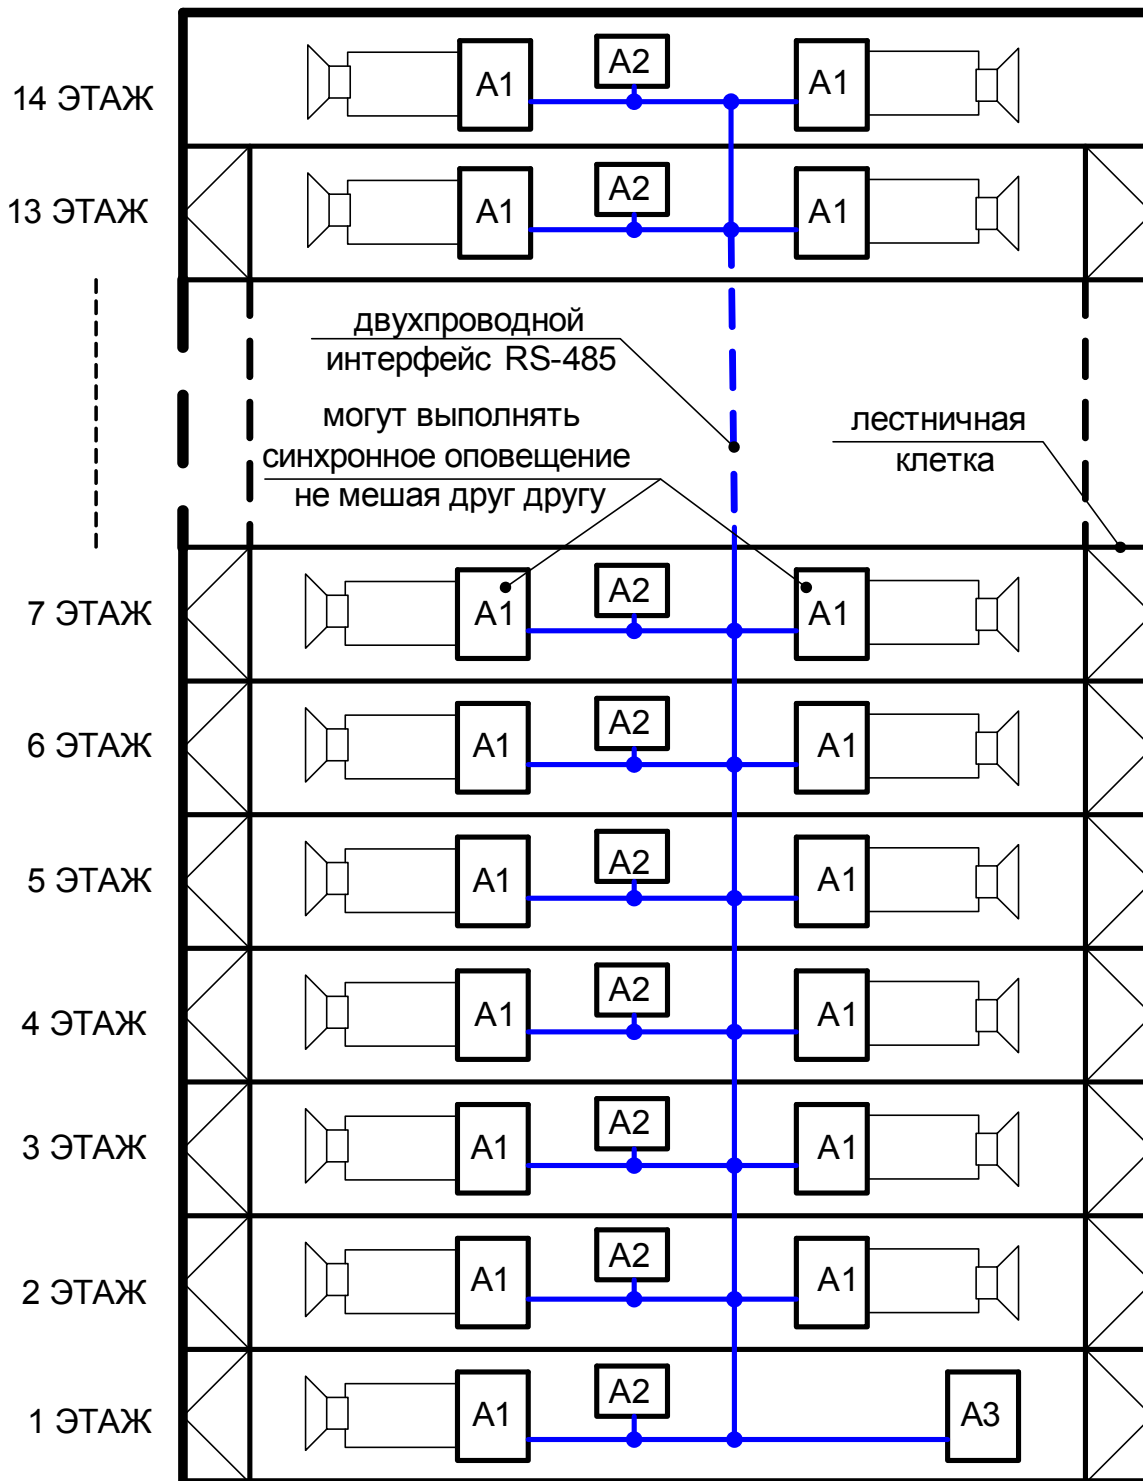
14 ЭТАЖ
A1
A2
A1

13 ЭТАЖ
A1
A2
A1

двухпроводной интерфейс RS-485

могут выполнять синхронное оповещение не мешая друг другу

лестничная клетка

7 ЭТАЖ
A1
A2
A1

6 ЭТАЖ
A1
A2
A1

5 ЭТАЖ
A1
A2
A1

4 ЭТАЖ
A1
A2
A1

3 ЭТАЖ
A1
A2
A1

2 ЭТАЖ
A1
A2
A1

1 ЭТАЖ
A1
A2
A3